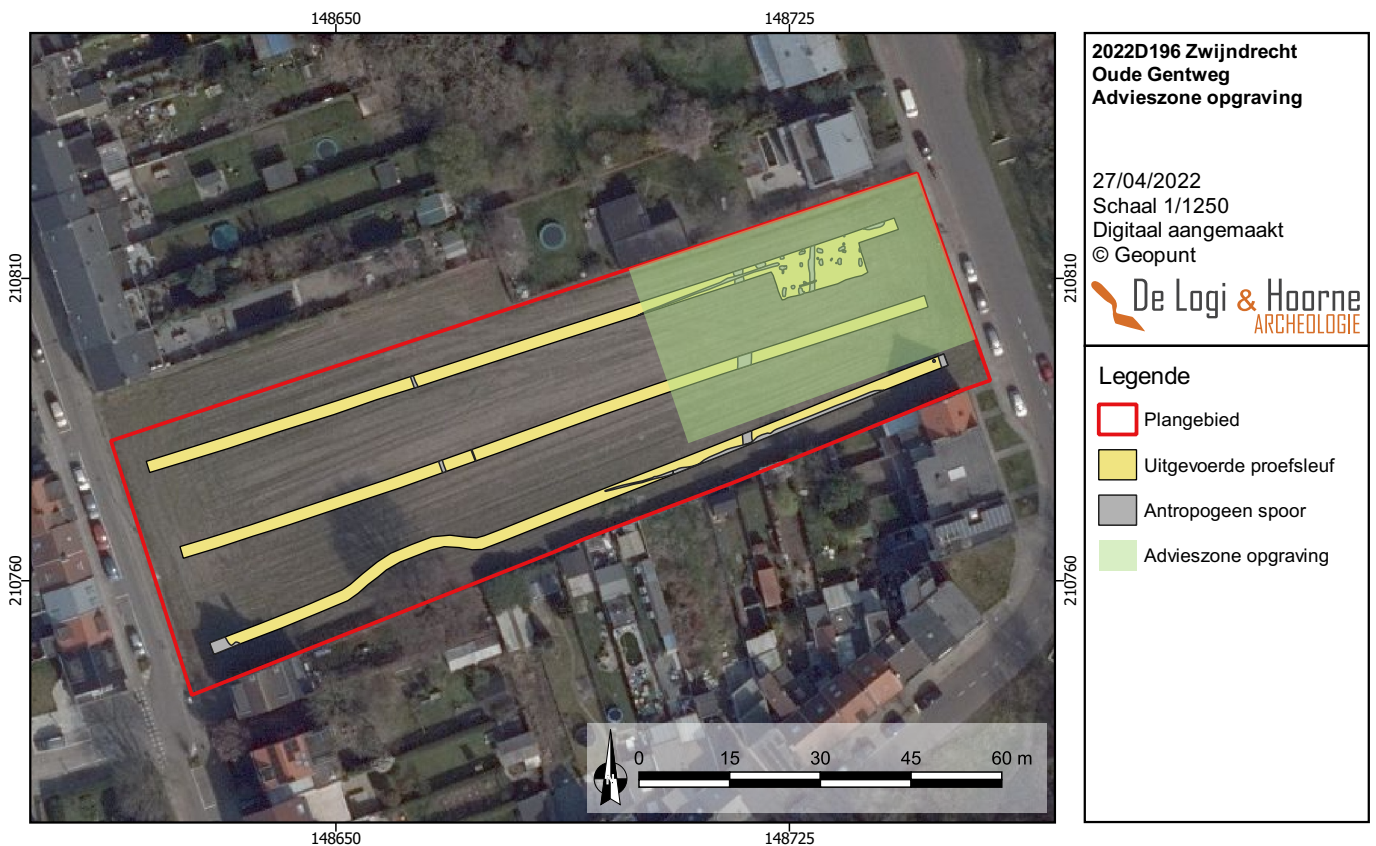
148650

148725

210810

210760

210810

210760

N

0 15 30 45 60 m

148650

148725

**2022D196 Zwijndrecht**
**Oude Gentweg**
**Advieszone opgraving**

27/04/2022
Schaal 1/1250
Digitaal aangemaakt
© Geopunt

De Logi & Hoorne
ARCHEOLOGIE

Legende

Plangebied

Uitgevoerde proefsleuf

Antropogeen spoor

Advieszone opgraving